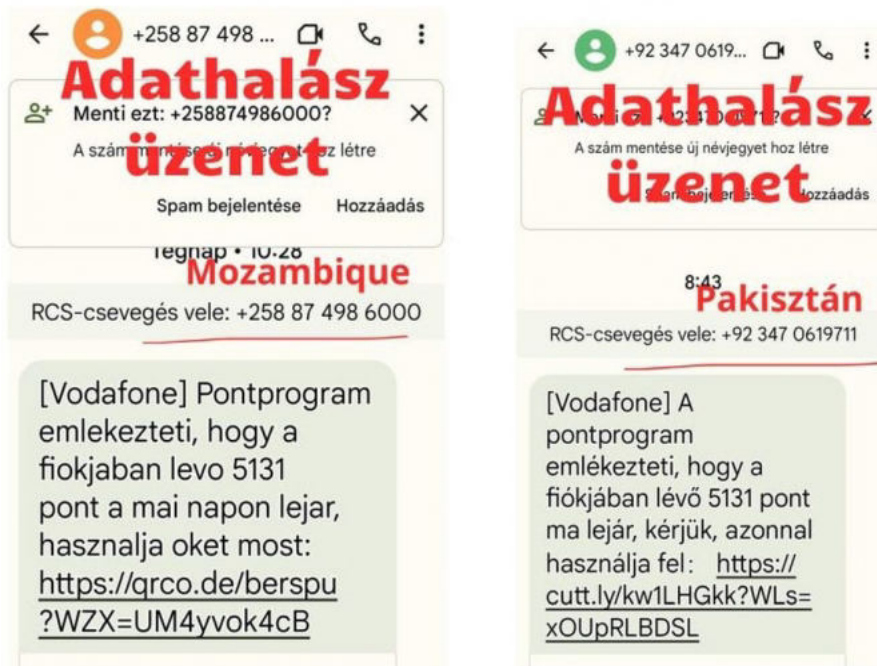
+258 87 498 ...

Adathalász

Menti ezt: +258874986000?

A szám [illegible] létre

üzenet

Spam bejelentése Hozzáadás

Tegnap • 10:28

Mozambique

RCS-csevegés vele: +258 87 498 6000

[Vodafone] Pontprogram emlekezteti, hogy a fiokjaban levo 5131 pont a mai napon lejar, hasznalja oket most: https://qrco.de/berspu?WZX=UM4yvok4cB

+92 347 0619...

Adathalász

A szám mentése új névjegyet hoz létre

üzenet

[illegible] Hozzáadás

8:43

Pakisztán

RCS-csevegés vele: +92 347 0619711

[Vodafone] A pontprogram emlékezteti, hogy a fiókjában lévő 5131 pont ma lejár, kérjük, azonnal használja fel: https://cutt.ly/kw1LHGkk?WLs=xOUpRLBDSL